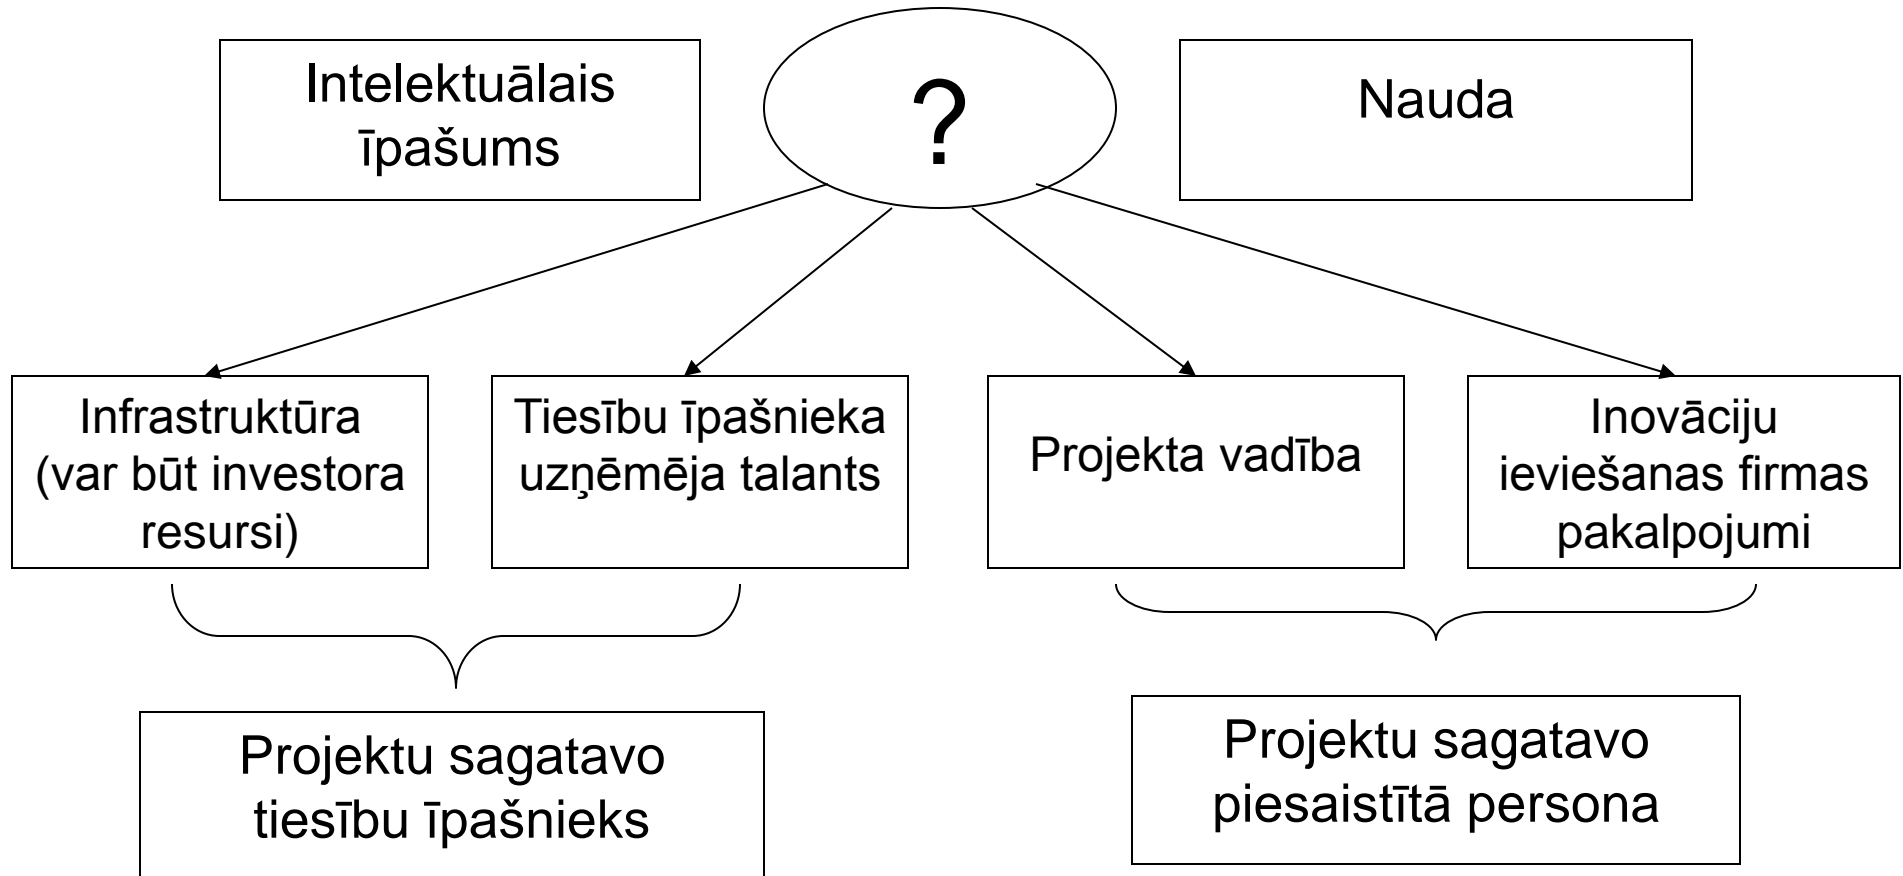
Intelektuālais īpašums

?

Nauda

Infrastruktūra (var būt investora resursi)

Tiesību īpašnieka uzņēmēja talants

Projekta vadība

Inovāciju ieviešanas firmas pakalpojumi

Projektu sagatavo tiesību īpašnieks

Projektu sagatavo piesaistītā persona